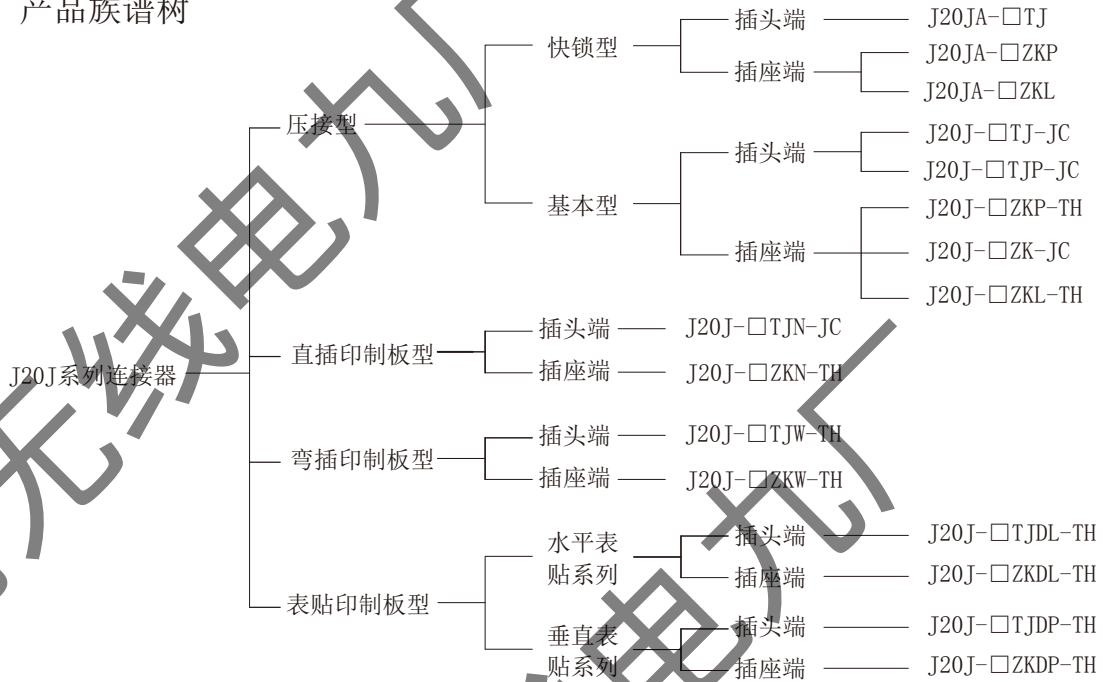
产品族谱树

J20J系列连接器

压接型
快锁型
插头端 J20JA-□TJ
插座端 J20JA-□ZKP
J20JA-□ZKL
基本型
插头端 J20J-□TJ-JC
J20J-□TJP-JC
插座端 J20J-□ZKP-TH
J20J-□ZK-JC
J20J-□ZKL-TH

直插印制板型
插头端 J20J-□TJN-JC
插座端 J20J-□ZKN-TH

弯插印制板型
插头端 J20J-□TJW-TH
插座端 J20J-□ZKW-TH

表贴印制板型
水平表贴系列
插头端 J20J-□TJDL-TH
插座端 J20J-□ZKDL-TH
垂直表贴系列
插头端 J20J-□TJDP-TH
插座端 J20J-□ZKDP-TH

无线电九厂
电九厂